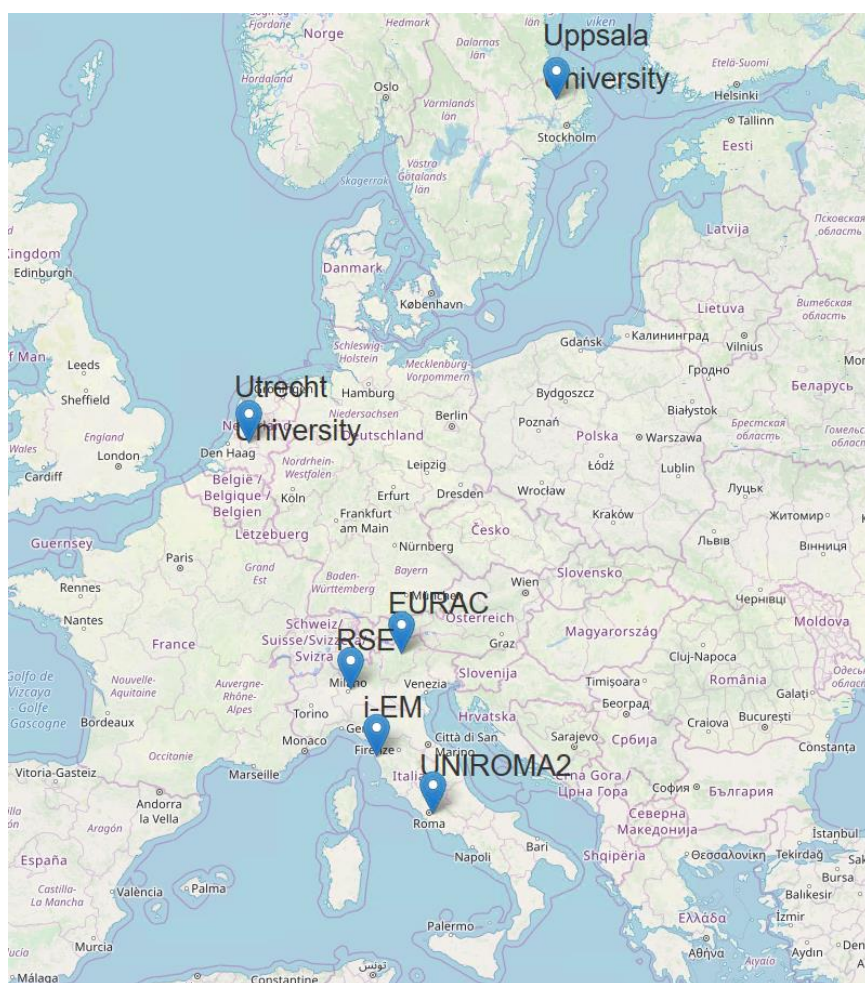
Fjordane
Norge
Hedmark
Dalarnas län
viken
Uppsala University
Etelä-Suomi
Hordaland
Oslo
Värmlands län
Helsinki
Tallinn
Stockholm
Eesti
Västra Götalands län
Skagerrak
Latvija
Псковская область
Kingdom
Edinburgh
Danmark
København
Lietuva
Витебская область
Schleswig-Holstein
Mecklenburg-Vorpommern
Gdańsk
Калининград
Vilnius
Man
Leeds
Гродно
Utrecht University
Hamburg
Bydgoszcz
Беларусь
Sheffield
Niedersachsen
Berlin
Poznań
Białystok
Брестская область
Гомельская область
England
Deutschland
Polska
Warszawa
Wales
London
Den Haag
Nordrhein-Westfalen
Leipzig
Łódź
Lublin
Cardiff
België / Belgique / Belgien
Köln
Erfurt
Dresden
Wrocław
Луцьк
Frankfurt am Main
Kraków
Житомир
Letzebuerg
Česko
Guernsey
Paris
Nürnberg
Львів
Вінниця
Grand Est
Bayern
Rennes
Baden-Württemberg
Slovensko
EURAC
Wien
Чернівці
Nantes
Schweiz/Suisse/Svizzera/Svizra
München
Österreich
Magyarország
Moldova
France
RSE
Graz
Cluj-Napoca
Slovenija
Milano
Venezia
Timișoara
România
Golfo de Vizcaya / Golfe de Gascogne
Nouvelle-Aquitaine
Auvergne-Rhône-Alpes
Београд
Galați
Одеська область
i-EM
Hrvatska
Bordeaux
Torino
Genova
Craiova
București
Monaco
Firenze
Città di San Marino
Sarajevo
Србија
Occitanie
Constanța
Vitoria-Gasteiz
Marseille
UNIROMA2
Italia
Crna Gora / Црна Гора
София
България
Andorra la Vella
Roma
Северна Македонија
Aragón
Bari
İstanbul
España
Napoli
Shqipëria
Θεσσαλονίκη
Tekirdağ
Castilla-La Mancha
València
Palma
Bursa
Balıkesir
Ελλάδα
İzmir
Palermo
Murcia
Αθήνα
Aydın
Málaga
Constantine
تونس